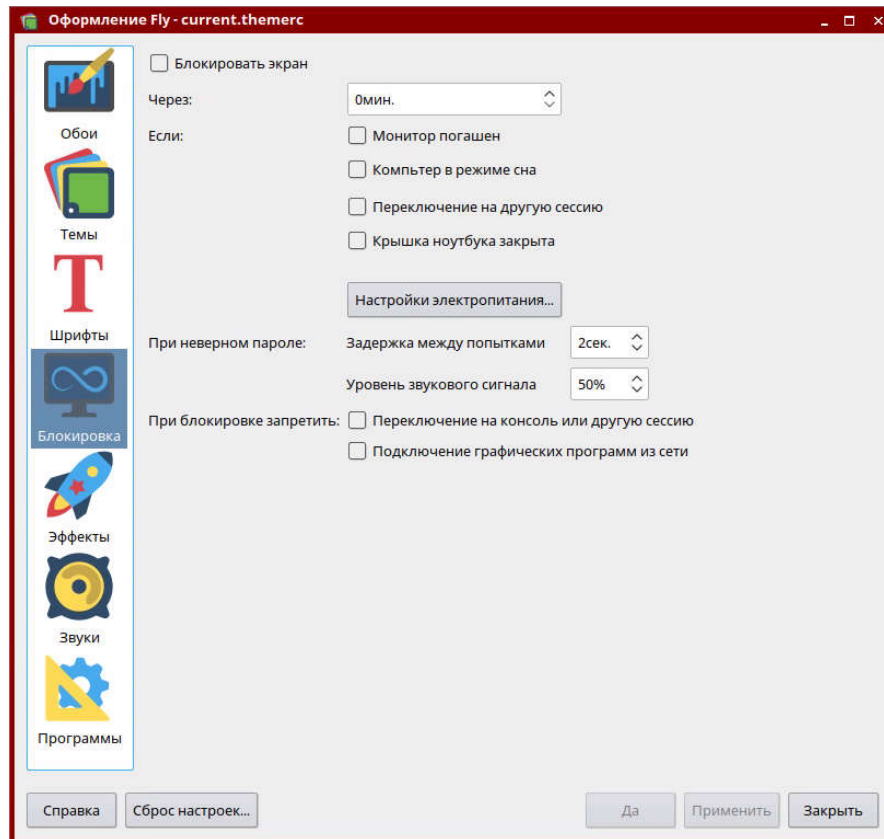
Оформление Fly - current.themerc

Обои
Темы
T
Шрифты
Блокировка
Эффекты
Звуки
Программы

Блокировать экран
Через: 0мин.
Если: Монитор погашен
Компьтер в режиме сна
Переключение на другую сессию
Крышка ноутбука закрыта
Настройки электропитания...
При неверном пароле: Задержка между попытками 2сек.
Уровень звукового сигнала 50%
При блокировке запретить: Переключение на консоль или другую сессию
Подключение графических программ из сети

Справка
Сброс настроек...
Да
Применить
Закрыть